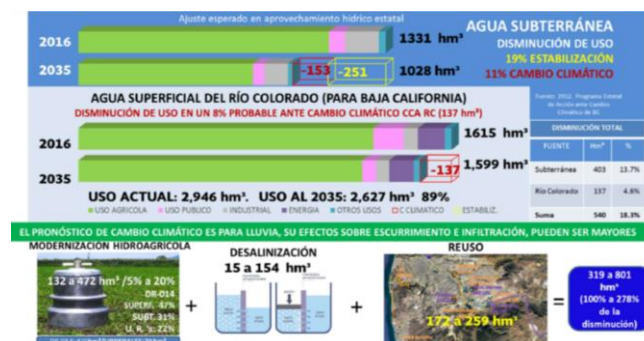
Ajuste esperado en aprovechamiento hídrico estatal

AGUA SUBTERRÁNEA
DISMINUCIÓN DE USO
19% ESTABILIZACIÓN
11% CAMBIO CLIMÁTICO

2016 1331 hm³
2035 -153 -251 1028 hm³

AGUA SUPERFICIAL DEL RÍO COLORADO (PARA BAJA CALIFORNIA)
DISMINUCIÓN DE USO EN UN 8% PROBABLE ANTE CAMBIO CLIMÁTICO CCA RC (137 hm³)

Fuente: 2012. Programa Estatal de Acción ante Cambio Climático de BC

2016 1615 hm³
2035 -137 1,599 hm³

| DISMINUCIÓN TOTAL | | |
|---|---|---|
| FUENTE | Hm³ | % |
| Subterránea | 403 | 13.7% |
| Río Colorado | 137 | 4.6% |
| Suma | 540 | 18.3% |

USO ACTUAL: 2,946 hm³. USO AL 2035: 2,627 hm³ 89%

USO AGRICOLA USO PUBLICO INDUSTRIAL ENERGIA OTROS USOS C CLIMATICO ESTABILIZ.

EL PRONÓSTICO DE CAMBIO CLIMÁTICO ES PARA LLUVIA, SU EFECTOS SOBRE ESCURRIMIENTO E INFILTRACIÓN, PUEDEN SER MAYORES

MODERNIZACIÓN HIDROAGRÍCOLA
132 a 472 hm³ /5% a 20%
DR-014
SUPERF. 47%
SUBT. 31%
U. R. 22%

+ DESALINIZACIÓN
15 a 154 hm³

+ REUSO
172 a 259 hm³

= 319 a 801 hm³ (100% a 278% de la disminución)